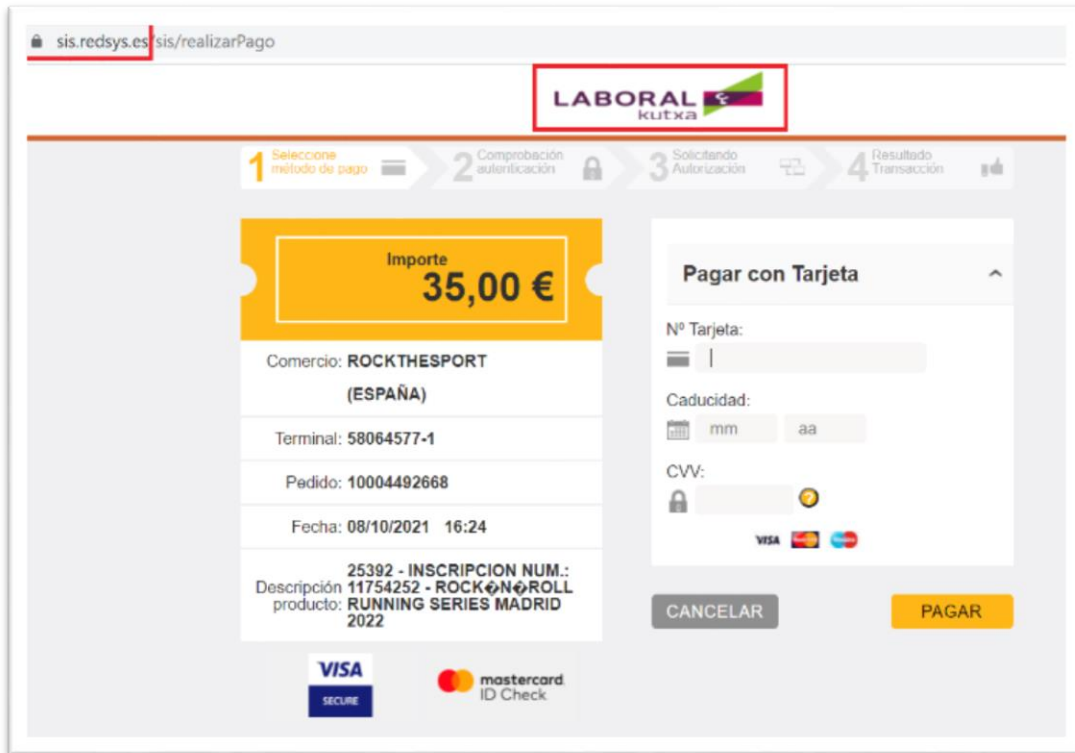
sis.redsys.es/sis/realizarPago

LABORAL kutxa

1 Seleccione método de pago
2 Comprobación autenticación
3 Solicitando Autorización
4 Resultado Transacción

Importe
35,00 €

Comercio: ROCKTHESPORT (ESPAÑA)

Terminal: 58064577-1

Pedido: 10004492668

Fecha: 08/10/2021 16:24

Descripción producto: 25392 - INSCRIPCION NUM.: 11754252 - ROCK�N�ROLL RUNNING SERIES MADRID 2022

VISA SECURE

mastercard ID Check

Pagar con Tarjeta

Nº Tarjeta:

Caducidad:
mm aa

CVV:

VISA

CANCELAR

PAGAR